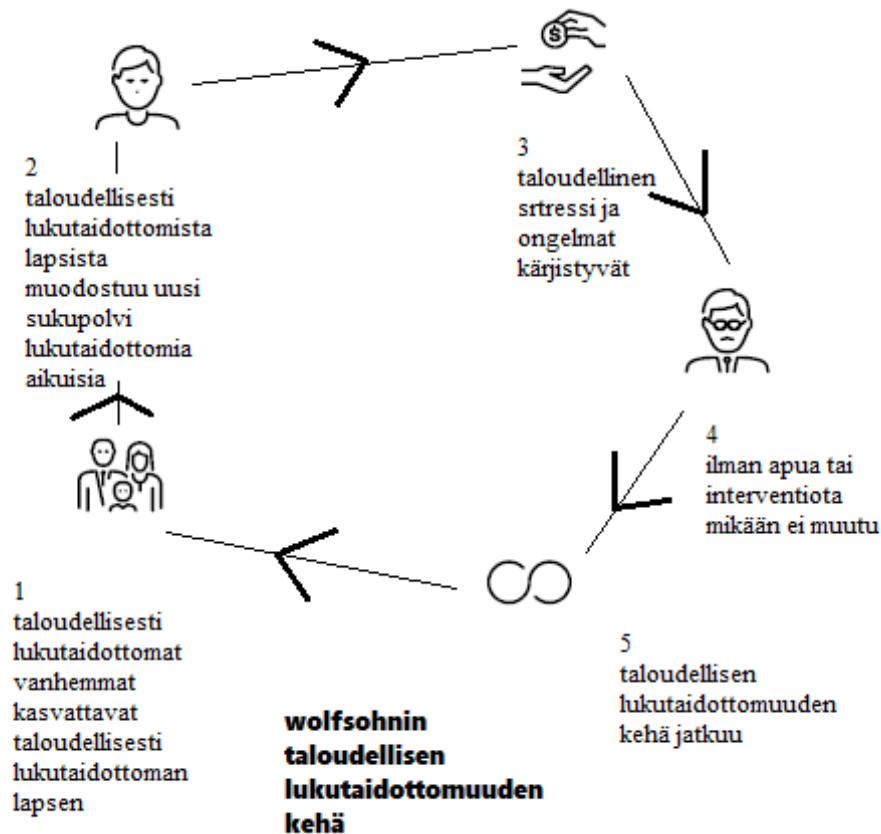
2
taloudellisesti lukutaidottomista lapsista muodostuu uusi sukupolvi lukutaidottomia aikuisia

$

3
taloudellinen srtressi ja ongelmat kärjistyvät

4
ilman apua tai interventiota mikään ei muutu

5
taloudellisen lukutaidottomuuden kehä jatkuu

1
taloudellisesti lukutaidottomat vanhemmat kasvattavat taloudellisesti lukutaidottoman lapsen

wolfsohnin taloudellisen lukutaidottomuuden kehä